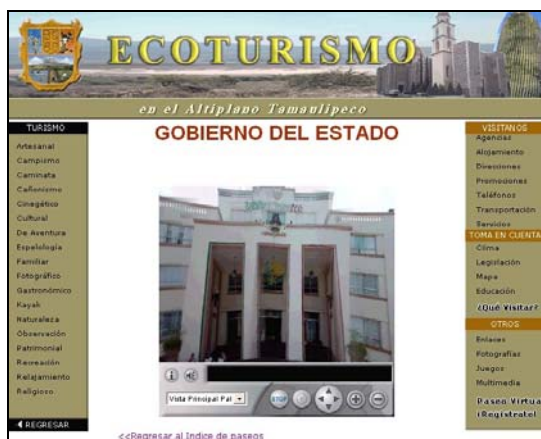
ECOTURISMO

en el Altiplano Tamaulipeco

TURISMO
Artesanal
Campismo
Caminata
Cañonismo
Cinegético
Cultural
De Aventura
Espeleología
Familiar
Fotográfico
Gastronómico
Kayak
Naturaleza
Observación
Patrimonial
Recreación
Relajamiento
Religioso

◄ REGRESAR

GOBIERNO DEL ESTADO

Vista Principal Pal

STOP

<<Regresar al Indice de paseos

VISITANOS
Agencias
Alojamiento
Diversiones
Promociones
Teléfonos
Transportación
Servicios

TOMA EN CUENTA
Clima
Legislación
Mapa
Educación
¿Qué Visitar?

OTROS
Enlaces
Fotografías
Juegos
Multimedia
Paseo Virtua
¡Registrate!